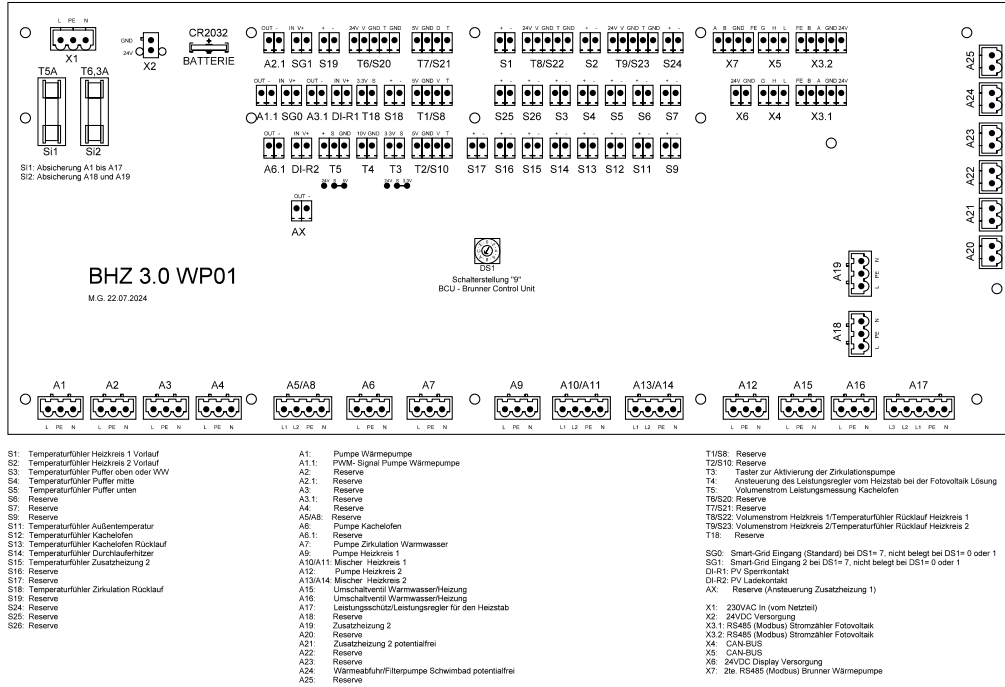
L PE N
X1
GND
24V
X2
CR2032
BATTERIE
T5A
T6,3A
Si1
Si2
SI1: Absicherung A1 bis A17
SI2: Absicherung A18 und A19

OUT - IN V+ + - 24V V GND T GND 5V GND D T
A2.1 SG1 S19 T6/S20 T7/S21
S1 T8/S22 S2 T9/S23 S24
X7 X5 X3.2
OUT - IN V+ OUT - IN V+ 3.3V S 5V GND V T
A1.1 SG0 A3.1 DI-R1 T18 S18 T1/S8
S25 S26 S3 S4 S5 S6 S7
X6 X4 X3.1
OUT - IN V+ + S GND 10V GND 3.3V S 5V GND V T
A6.1 DI-R2 T5 T4 T3 T2/S10
S17 S16 S15 S14 S13 S12 S11 S9
AX
A25 A24 A23 A22 A21 A20 A19 A18

BHZ 3.0 WP01
M.G. 22.07.2024

DS1
Schalterstellung "9"
BCU - Brunner Control Unit

A1 A2 A3 A4 A5/A8 A6 A7 A9 A10/A11 A13/A14 A12 A15 A16 A17

S1: Temperaturfühler Heizkreis 1 Vorlauf
S2: Temperaturfühler Heizkreis 2 Vorlauf
S3: Temperaturfühler Puffer oben oder WW
S4: Temperaturfühler Puffer mitte
S5: Temperaturfühler Puffer unten
S6: Reserve
S7: Reserve
S9: Reserve
S11: Temperaturfühler Außentemperatur
S12: Temperaturfühler Kachelofen
S13: Temperaturfühler Kachelofen Rücklauf
S14: Temperaturfühler Durchlauferhitzer
S15: Temperaturfühler Zusatzheizung 2
S16: Reserve
S17: Reserve
S18: Temperaturfühler Zirkulation Rücklauf
S19: Reserve
S24: Reserve
S25: Reserve
S26: Reserve

A1: Pumpe Wärmepumpe
A1.1: PWM- Signal Pumpe Wärmepumpe
A2: Reserve
A2.1: Reserve
A3: Reserve
A3.1: Reserve
A4: Reserve
A5/A8: Reserve
A6: Pumpe Kachelofen
A6.1: Reserve
A7: Pumpe Zirkulation Warmwasser
A9: Pumpe Heizkreis 1
A10/A11: Mischer Heizkreis 1
A12: Pumpe Heizkreis 2
A13/A14: Mischer Heizkreis 2
A15: Umschaltventil Warmwasser/Heizung
A16: Umschaltventil Warmwasser/Heizung
A17: Leistungsschütz/Leistungsregler für den Heizstab
A18: Reserve
A19: Zusatzheizung 2
A20: Reserve
A21: Zusatzheizung 2 potentialfrei
A22: Reserve
A23: Reserve
A24: Wärmeabfuhr/Filterpumpe Schwimbad potentialfrei
A25: Reserve

T1/S8: Reserve
T2/S10: Reserve
T3: Taster zur Aktivierung der Zirkulationspumpe
T4: Ansteuerung des Leistungsregler vom Heizstab bei der Fotovoltaik Lösung
T5: Volumenstrom Leistungsmessung Kachelofen
T6/S20: Reserve
T7/S21: Reserve
T8/S22: Volumenstrom Heizkreis 1/Temperaturfühler Rücklauf Heizkreis 1
T9/S23: Volumenstrom Heizkreis 2/Temperaturfühler Rücklauf Heizkreis 2
T18: Reserve

SG0: Smart-Grid Eingang (Standard) bei DS1= 7, nicht belegt bei DS1= 0 oder 1
SG1: Smart-Grid Eingang 2 bei DS1= 7, nicht belegt bei DS1= 0 oder 1
DI-R1: PV Sperrkontakt
DI-R2: PV Ladekontakt
AX: Reserve (Ansteuerung Zusatzheizung 1)

X1: 230VAC In (vom Netzteil)
X2: 24VDC Versorgung
X3.1: RS485 (Modbus) Stromzähler Fotovoltaik
X3.2: RS485 (Modbus) Stromzähler Fotovoltaik
X4: CAN-BUS
X5: CAN-BUS
X6: 24VDC Display Versorgung
X7: 2te. RS485 (Modbus) Brunner Wärmepumpe